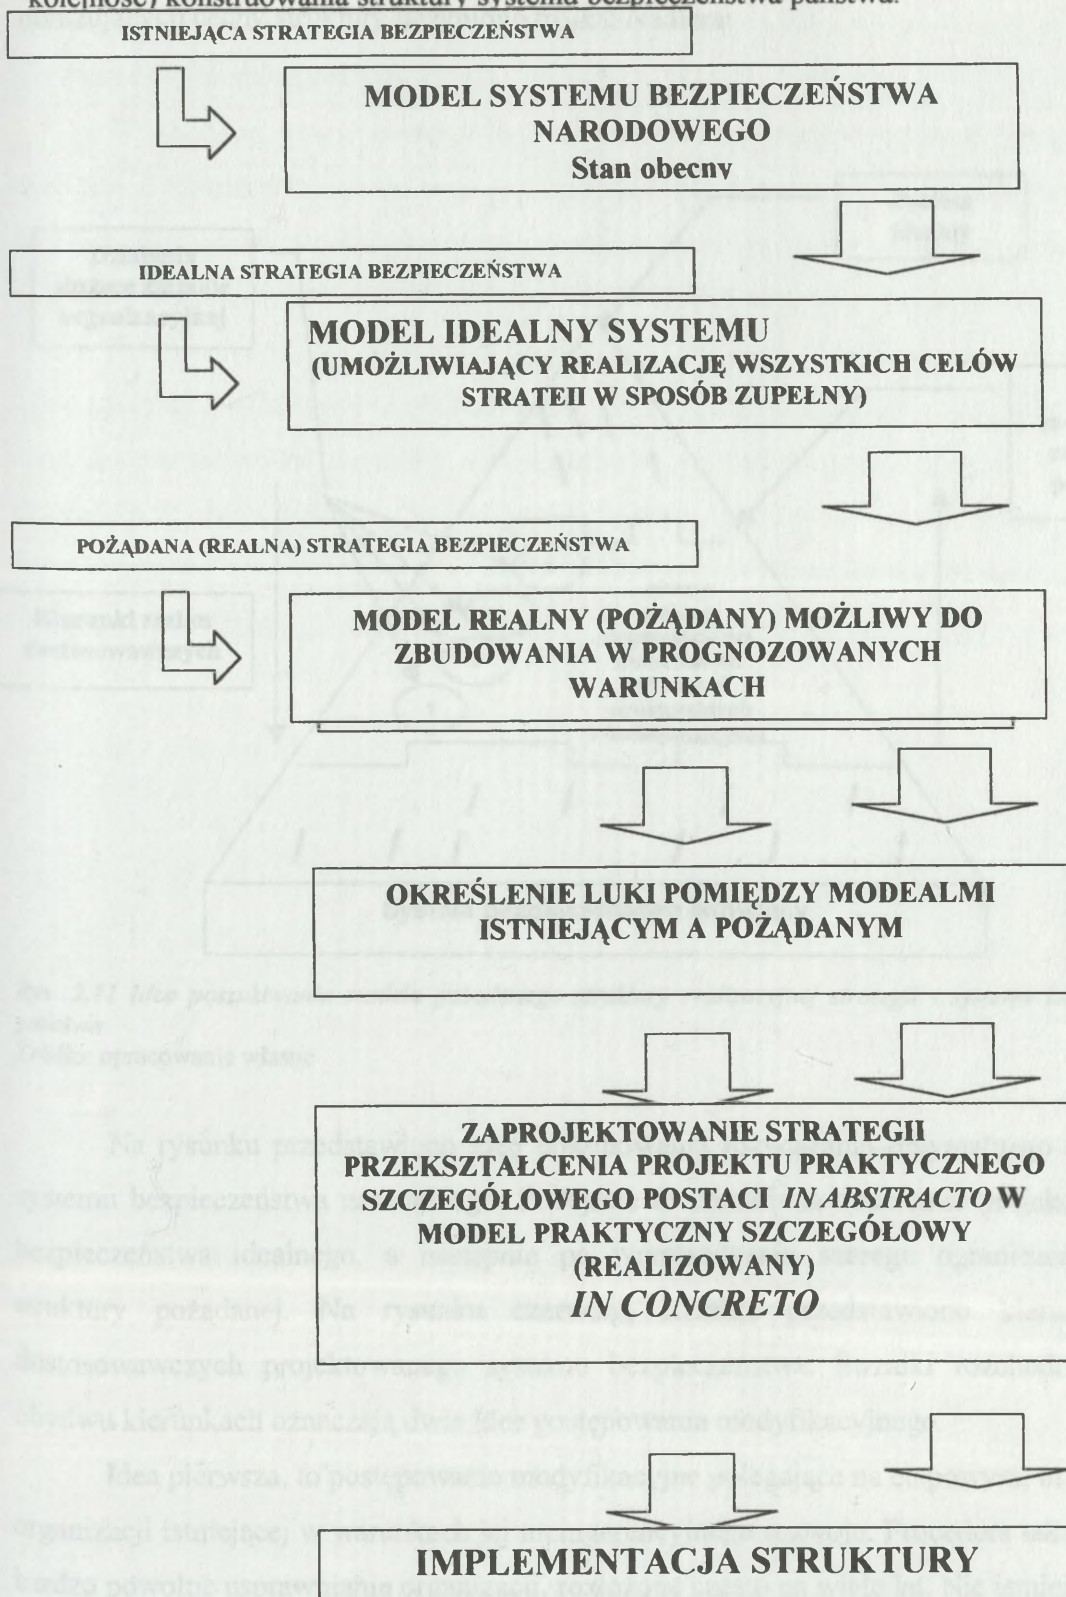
kolejność konstruowania struktury systemu bezpieczeństwa państwa.

ISTNIEJĄCA STRATEGIA BEZPIECZEŃSTWA

MODEL SYSTEMU BEZPIECZEŃSTWA NARODOWEGO
Stan obecny

IDEALNA STRATEGIA BEZPIECZEŃSTWA

MODEL IDEALNY SYSTEMU
(UMOŻLIWIAJĄCY REALIZACJĘ WSZYSTKICH CELÓW STRATEII W SPOSÓB ZUPEŁNY)

POŻĄDANA (REALNA) STRATEGIA BEZPIECZEŃSTWA

MODEL REALNY (POŻĄDANY) MOŻLIWY DO ZBUDOWANIA W PROGNOZOWANYCH WARUNKACH

OKREŚLENIE LUKI POMIĘDZY MODEALMI ISTNIEJĄCYM A POŻĄDANYM

ZAPROJEKTOWANIE STRATEGII PRZEKSZTAŁCENIA PROJEKTU PRAKTYCZNEGO SZCZEGÓŁOWEGO POSTACI IN ABSTRACTO W MODEL PRAKTYCZNY SZCZEGÓŁOWY (REALIZOWANY)
IN CONCRETO

IMPLEMENTACJA STRUKTURY